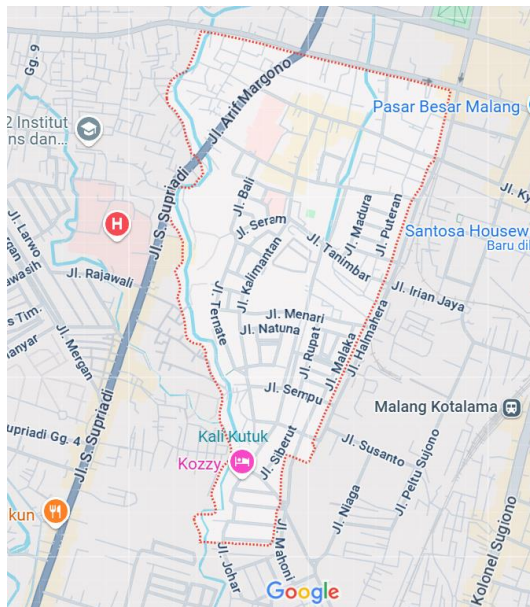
Gg. 9
2 Institut
ns dan...
Jl. Arif Margono
Pasar Besar Malang
Jl. Ky
Jl. S. Supriadi
Jl. Larwo
awash
Jl. Rajawali
Jl. Bali
Jl. Seram
Jl. Madura
Jl. Puteran
Santosa Housew
Baru di
Jl. Kalimantan
Jl. Tanimbar
Jl. Irian Jaya
s Tim.
Jl. Mergan
anyar
Jl. Ternate
Jl. Menari
Jl. Natuna
Jl. Rupat
Jl. Malaka
Jl. Halmahera
Jl. Sempu
Malang Kotalama
upriadi Gg. 4
Jl. S. Supriadi
Kali Kutuk
Kozzy.
Jl. Siberut
Jl. Susanto
Jl. Peltu Sujono
Jl. Niaga
kun
Jl. Mahoni
Jl. Johar
Kolonel Sugiono
Google